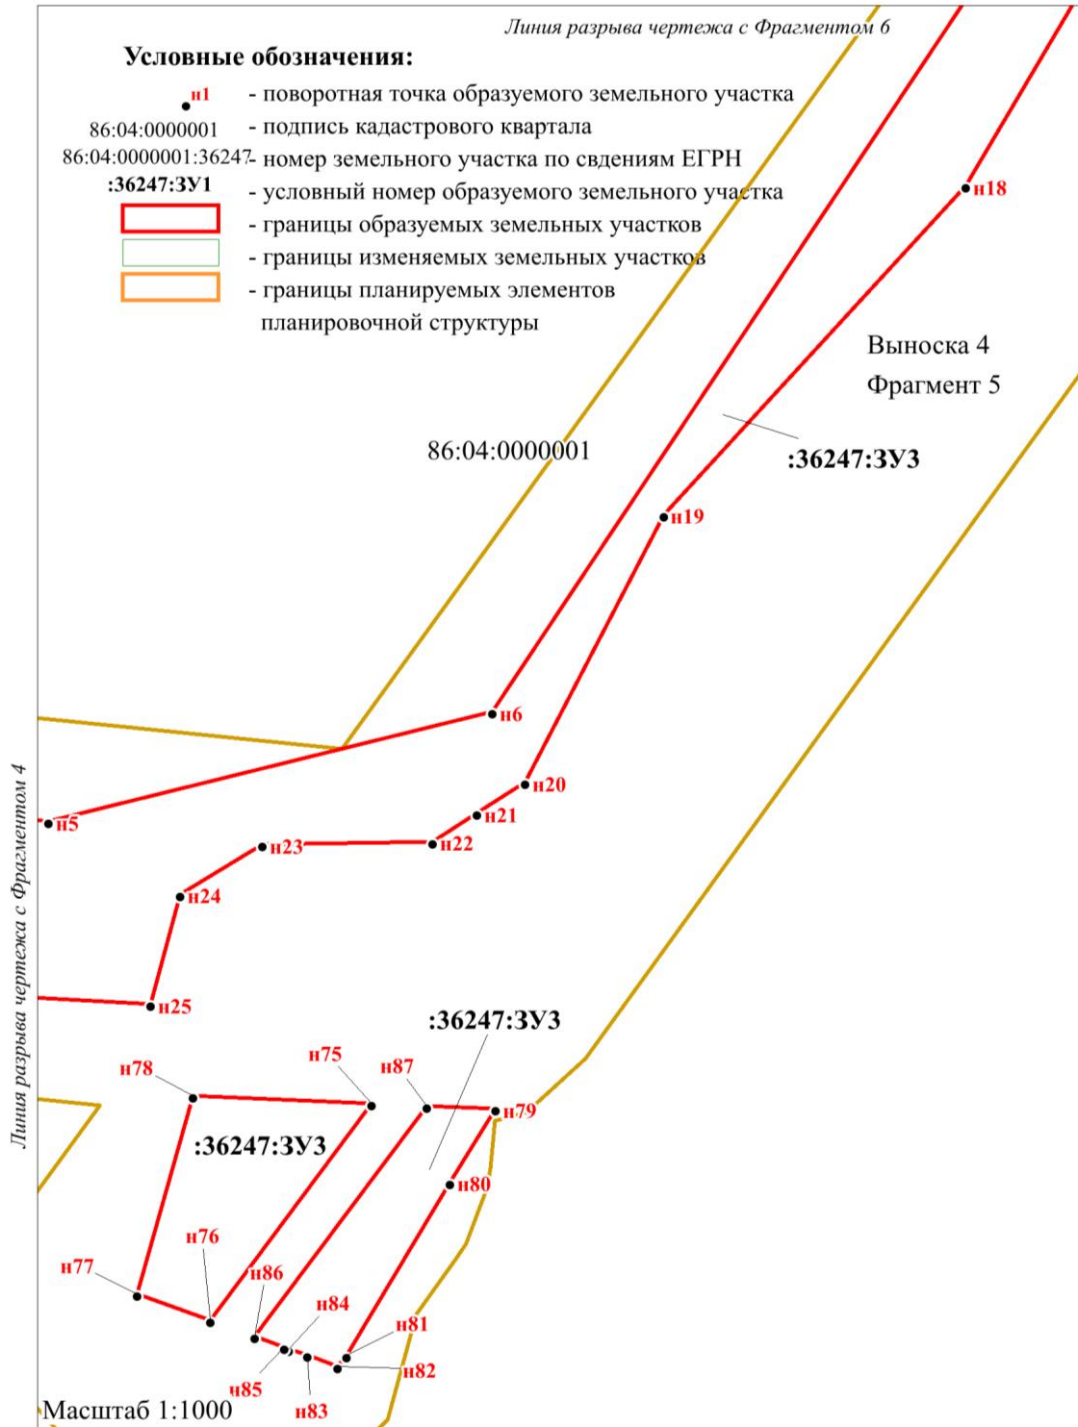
Линия разрыва чертежа с Фрагментом 6

Условные обозначения:

н1 - поворотная точка образуемого земельного участка
86:04:0000001 - подпись кадастрового квартала
86:04:0000001:36247 - номер земельного участка по сведениям ЕГРН
:36247:ЗУ1 - условный номер образуемого земельного участка
- границы образуемых земельных участков
- границы изменяемых земельных участков
- границы планируемых элементов планировочной структуры

Выноска 4
Фрагмент 5

86:04:0000001

:36247:ЗУ3

н18
н19
н6
н20
н21
н22
н23
н5
н24
н25

Линия разрыва чертежа с Фрагментом 4

:36247:ЗУ3

н78
н75
н87
н79
:36247:ЗУ3
н80
н76
н77
н86
н84
н81
н82
н85
н83

Масштаб 1:1000